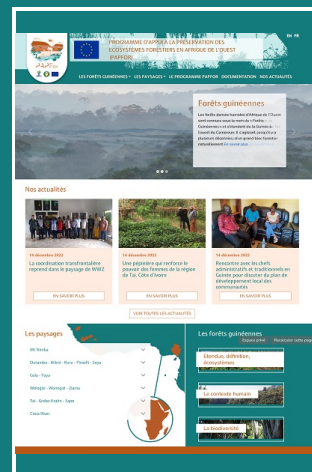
PAPFOR

PROGRAMME D'APPUI À LA PRÉSERVATION DES ÉCOSYSTÈMES FORESTIERS EN AFRIQUE DE L'OUEST (PAPFOR)

EN FR

LES FORÊTS GUINÉENNES LES PAYSAGES LE PROGRAMME PAPFOR DOCUMENTATION NOS ACTUALITÉS

Forêts guinéennes

Les forêts denses humides d'Afrique de l'Ouest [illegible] Guinéennes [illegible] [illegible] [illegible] naturellement En savoir plus

Nos actualités

14 décembre 2022
La coordination transfrontalière reprend dans le paysage de WWZ
EN SAVOIR PLUS

14 décembre 2022
Une pépinière qui renforce le pouvoir des femmes de la région de Taï, Côte d'Ivoire
EN SAVOIR PLUS

14 décembre 2022
Rencontre avec les chefs administratifs et traditionnels en Guinée pour discuter du plan de développement local des communautés
EN SAVOIR PLUS

VOIR TOUTES LES ACTUALITÉS

Les paysages

Mt Nimba
Outamba - Kilimi - Kuru - Pinselli - Soyah
Gola - Foya
Wologizi - Wonegizi - Ziama
Taï - Grebo-Krahn - Sapo
Cross River

Les forêts guinéennes

Espace privé Rechercher cette page

Étendue, définition, écosystèmes
Le contexte humain
La biodiversité